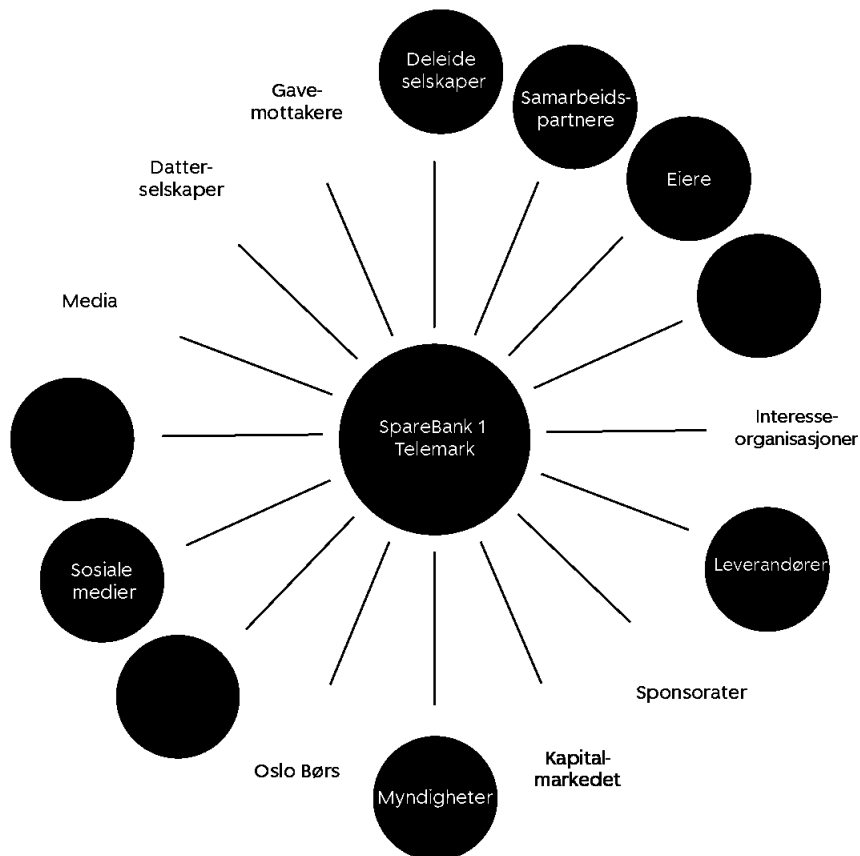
Deleide selskaper

Samarbeidspartnere

Eiere

Gavemottakere

Datterselskaper

Media

SpareBank 1 Telemark

Interesseorganisasjoner

Leverandører

Sosiale medier

Sponsorater

Oslo Børs

Myndigheter

Kapitalmarkedet